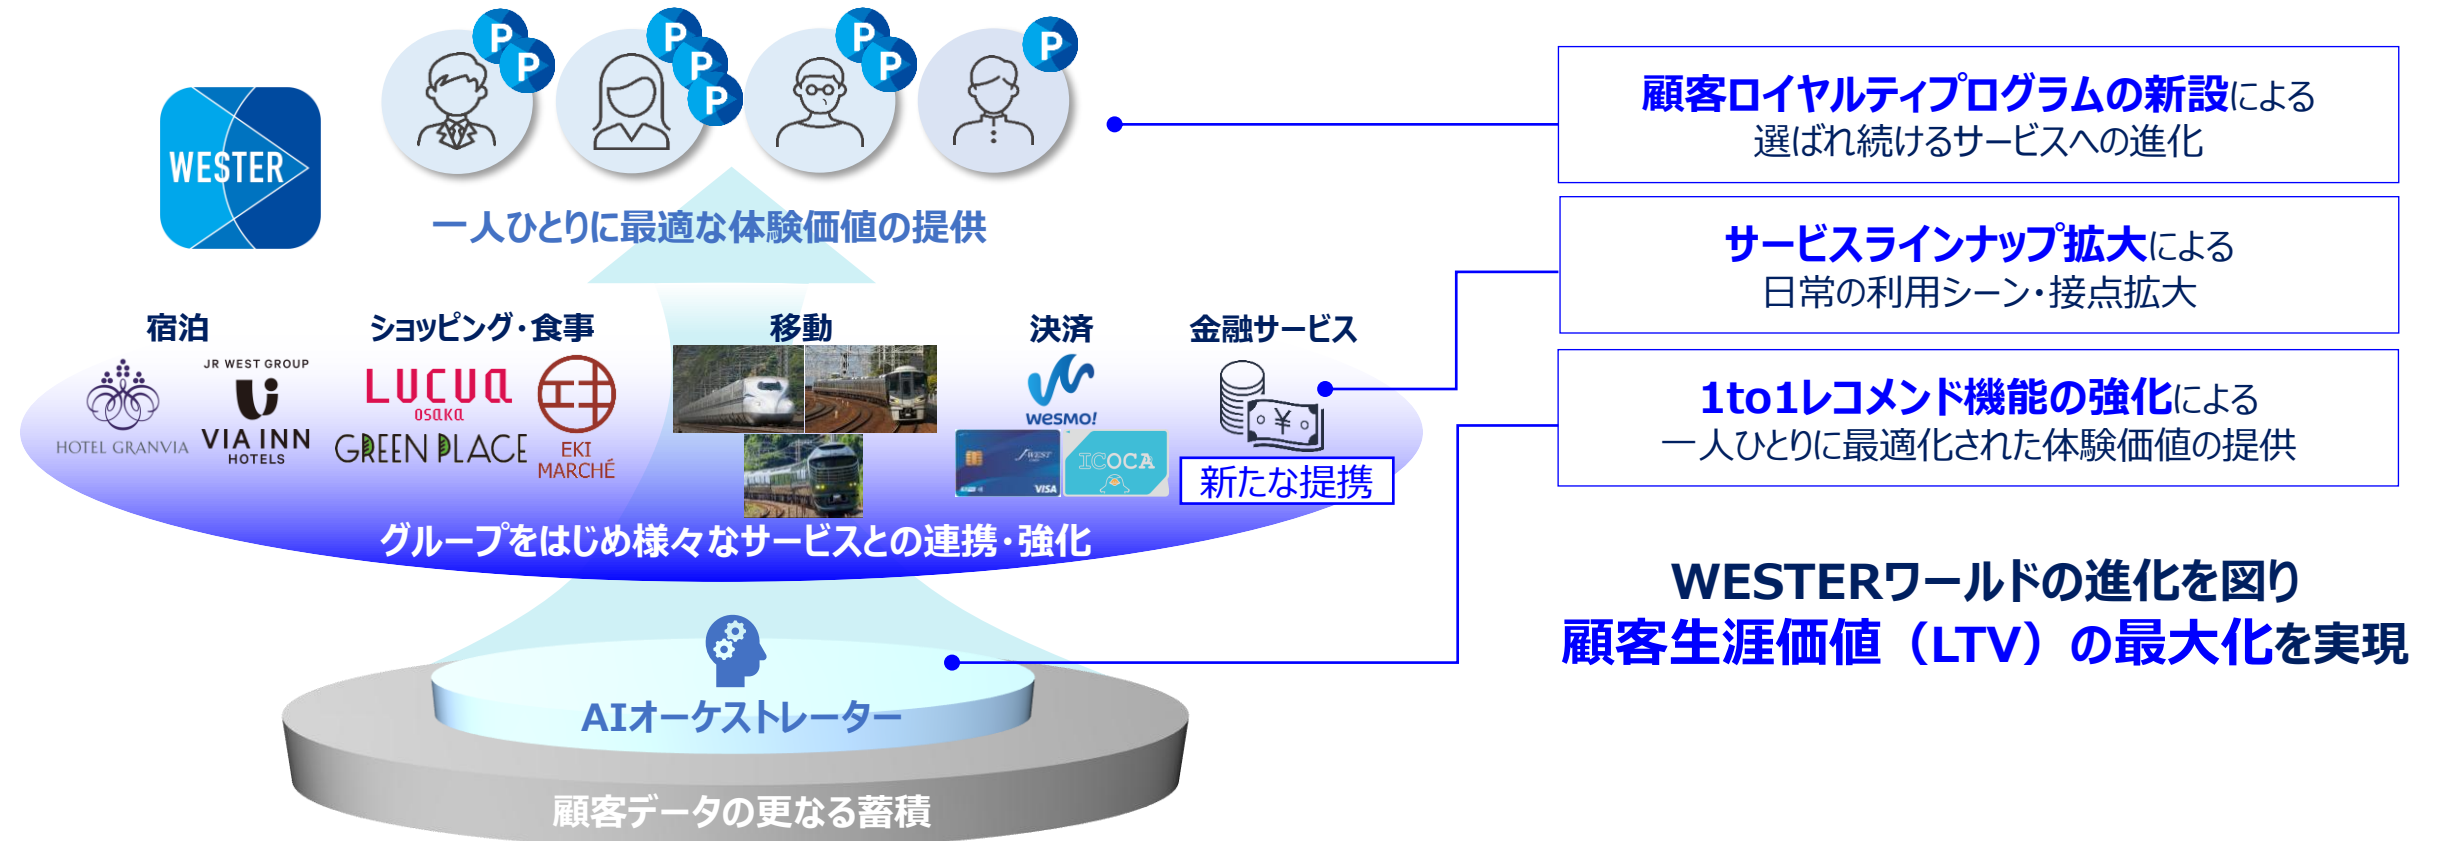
WESTER

P P P P P P P P

一人ひとりに最適な体験価値の提供

宿泊

HOTEL GRANVIA

JR WEST GROUP VIA INN HOTELS

ショッピング・食事

LUCUA osaka

GREEN PLACE

EKI MARCHÉ

移動

決済

wesmo!

WEST VISA

ICOCA

金融サービス

¥

新たな提携

グループをはじめ様々なサービスとの連携・強化

AIオーケストレーター

顧客データの更なる蓄積

顧客ロイヤルティプログラムの新設による
選ばれ続けるサービスへの進化

サービスラインナップ拡大による
日常の利用シーン・接点拡大

1to1レコメンド機能の強化による
一人ひとりに最適化された体験価値の提供

WESTERワールドの進化を図り
顧客生涯価値（LTV）の最大化を実現